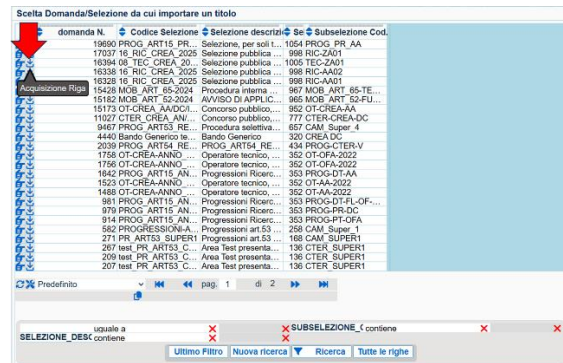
Scelta Domanda/Selezione da cui importare un titolo

| domanda N. | Codice Selezione | Selezione descrizi | Se | Subselezione Cod. |
|---|---|---|---|---|
| 19690 | PROG_ART15_PR... | Selezione, per soli t... | 1054 | PROG_PR_AA |
| 17037 | 16_RIC_CREA_2025 | Selezione pubblica ... | 998 | RIC-ZA01 |
| 16394 | 08_TEC_CREA_20... | Selezione pubblica ... | 1005 | TEC-ZA01 |
| 16338 | 16_RIC_CREA_2025 | Selezione pubblica ... | 998 | RIC-AA02 |
| 16328 | 16_RIC_CREA_2025 | Selezione pubblica ... | 998 | RIC-AA02 |
| 15428 | MOB_ART_65-2024 | Procedura interna ... | 967 | MOB_ART_65-TE... |
| 15182 | MOB_ART_52-2024 | AVVISO DI APPLIC... | 965 | MOB_ART_52-FU... |
| 15173 | OT-CREA_AA/DC/I... | Concorso pubblico,... | 952 | OT-CREA-AA |
| 11027 | CTER_CREA_AN/... | Concorso pubblico,... | 953 | CTER-CREA-DC |
| 9467 | PROG_ART53_RE... | Procedura selettiva... | 657 | CAM_Super_4 |
| 4440 | Bando Generico te... | Bando Generico | 320 | CREA DC |
| 2039 | PROG_ART54_RE... | PROG_ART54_RE... | 434 | PROG-CTER-V |
| 1758 | OT-CREA-ANNO_... | Operatore tecnico, ... | 352 | OT-OFA-2022 |
| 1756 | OT-CREA-ANNO_... | Operatore tecnico, ... | 352 | OT-OFA-2022 |
| 1642 | PROG_ART15_AN... | Progressioni Ricerc... | 353 | PROG-DT-AA |
| 1523 | OT-CREA-ANNO_... | Operatore tecnico, ... | 352 | OT-AA-2022 |
| 1488 | OT-CREA-ANNO_... | Operatore tecnico, ... | 352 | OT-AA-2022 |
| 981 | PROG_ART15_AN... | Progressioni Ricerc... | 353 | PROG-DT-FL-OF-... |
| 979 | PROG_ART15_AN... | Progressioni Ricerc... | 353 | PROG-PR-DC |
| 974 | PROG_ART15_AN... | Progressioni Ricerc... | 353 | PROG-PT-OFA |
| 582 | PROGRESSIONI-A... | Progressioni art.53 ... | 258 | CAM_Super_1 |
| 271 | PR_ART53_SUPER1 | Progressioni art.53 ... | 168 | CAM_SUPER1 |
| 267 | test_PR_ART53_C... | Area Test presenta... | 136 | CTER_SUPER1 |
| 209 | test_PR_ART53_C... | Area Test presenta... | 136 | CTER_SUPER1 |
| 207 | test_PR_ART53_C... | Area Test presenta... | 136 | CTER_SUPER1 |

Acquisizione Riga

Predefinito pag. 1 di 2

SELEZIONE_DESC uguale a contiene SUBSELEZIONE_C contiene

Ultimo Filtro Nuova ricerca Ricerca Tutte le righe